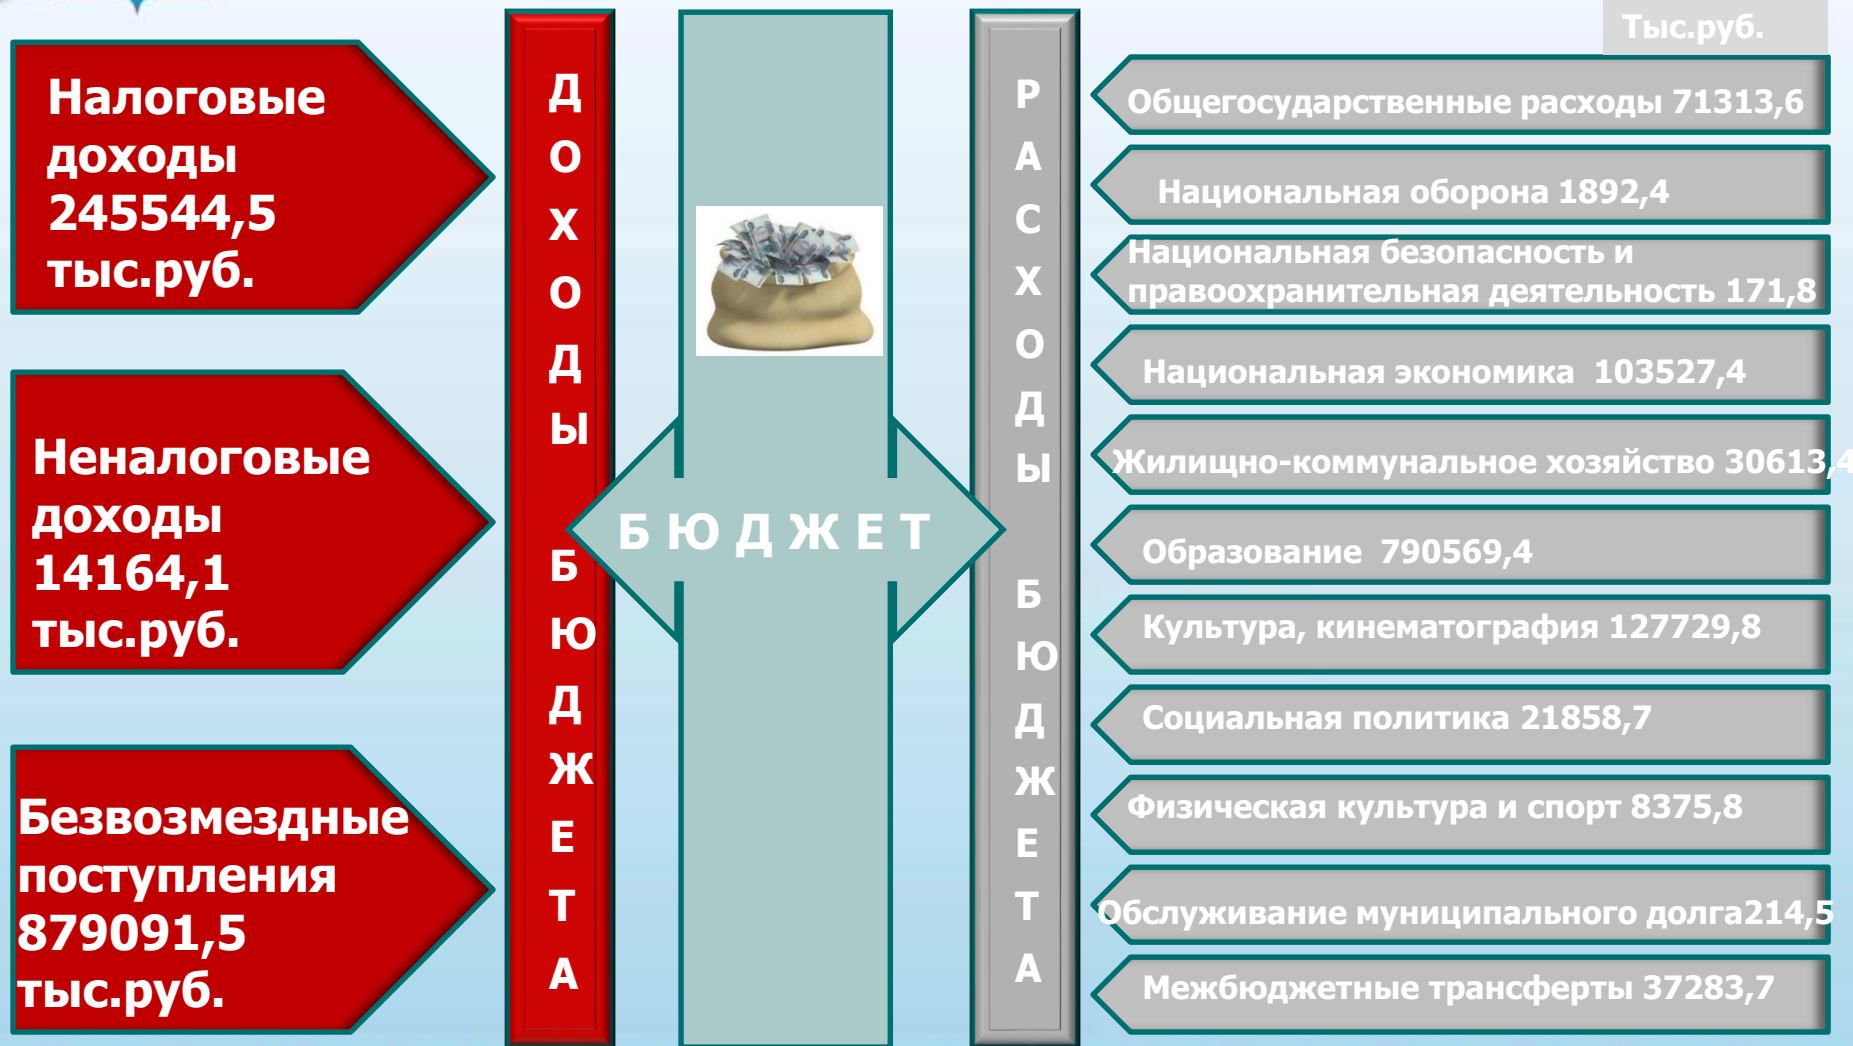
Тыс.руб.

Налоговые доходы 245544,5 тыс.руб.

Неналоговые доходы 14164,1 тыс.руб.

Безвозмездные поступления 879091,5 тыс.руб.

ДОХОДЫ БЮДЖЕТА

БЮДЖЕТ

РАСХОДЫ БЮДЖЕТА

Общегосударственные расходы 71313,6

Национальная оборона 1892,4

Национальная безопасность и правоохранительная деятельность 171,8

Национальная экономика 103527,4

Жилищно-коммунальное хозяйство 30613,4

Образование 790569,4

Культура, кинематография 127729,8

Социальная политика 21858,7

Физическая культура и спорт 8375,8

Обслуживание муниципального долга214,5

Межбюджетные трансферты 37283,7